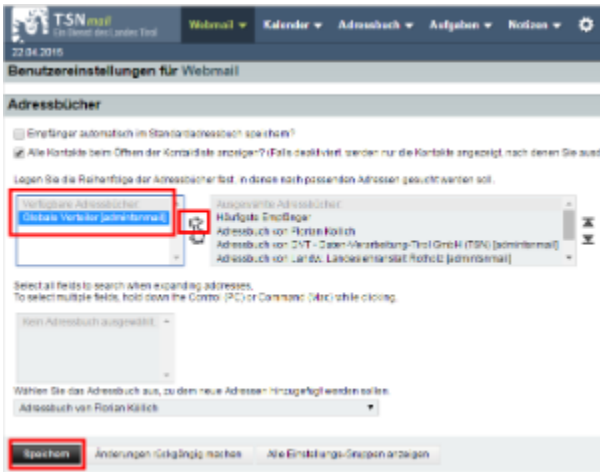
TSNmail
Ein Dienst des Landes Tirol

Webmail ▾ Kalender ▾ Adressbuch ▾ Aufgaben ▾ Notizen ▾

22.04.2015

Benutzereinstellungen für Webmail

Adressbücher

Empfänger automatisch im Standardadressbuch speichern?

Alle Kontakte beim Öffnen der Kontaktliste anzeigen? (Falls deaktiviert, werden nur die Kontakte angezeigt, nach denen Sie ausd

Legen Sie die Reihenfolge der Adressbücher fest, in denen nach passenden Adressen gesucht werden soll.

Verfügbare Adressbücher:
Globale Verteiler [admintiermail]

Ausgewählte Adressbücher:
Häufigste Empfänger
Adressbuch von Florian Kölich
Adressbuch von DVT - Daten-Verarbeitung-Tirol GmbH (TSN) [adminternail]
Adressbuch von Landw. Landeslehranstalt Rotholz [admintermail]

Select all fields to search when expanding addresses.
To select multiple fields, hold down the Control (PC) or Command (Mac) while clicking.

Kein Adressbuch ausgewählt

Wählen Sie das Adressbuch aus, zu dem neue Adressen hinzugefügt werden sollen.

Adressbuch von Florian Kölich

Speichern Änderungen rückgängig machen Alle Einstellungs-Gruppen anzeigen